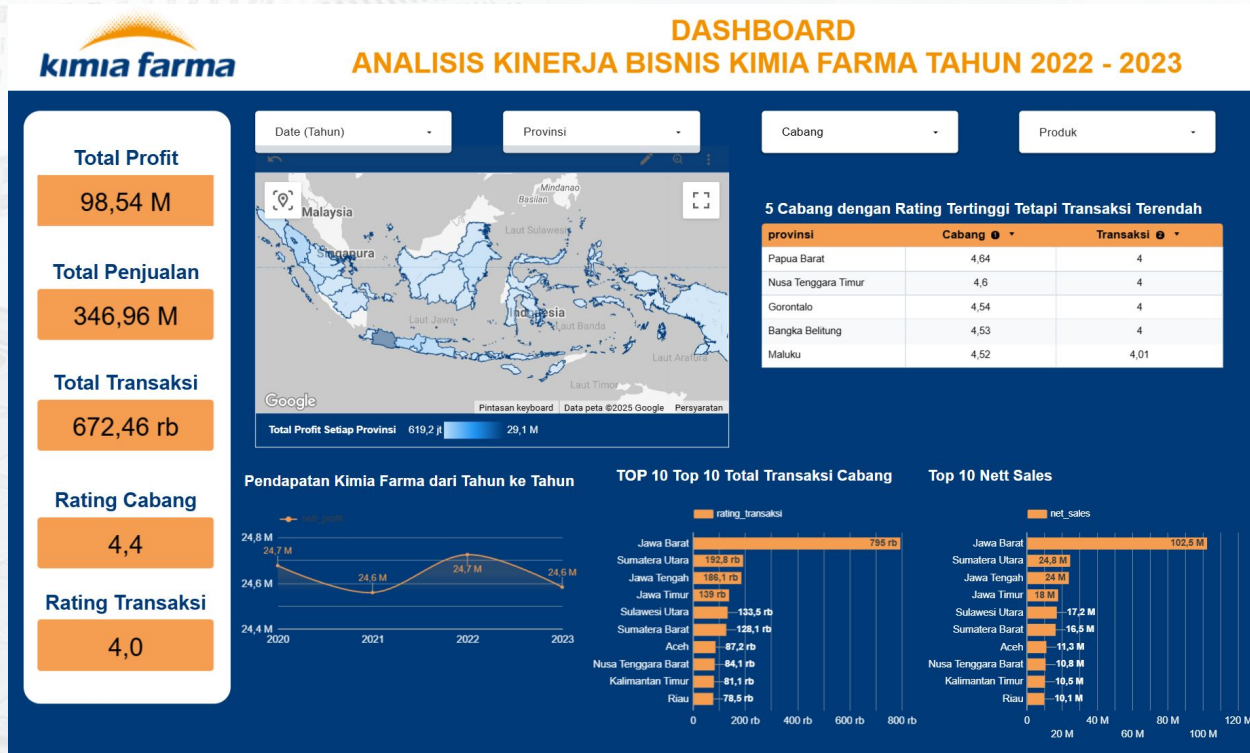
kimia farma

DASHBOARD
ANALISIS KINERJA BISNIS KIMIA FARMA TAHUN 2022 - 2023

Total Profit
98,54 M

Total Penjualan
346,96 M

Total Transaksi
672,46 rb

Rating Cabang
4,4

Rating Transaksi
4,0

Date (Tahun)
Provinsi
Cabang
Produk

Mindanao
Basilan
Malaysia
Laut Sulawesi
Singapura
Laut Jawa
Indonesia
Laut Banda
Laut Arafura
Laut Timor
Google
Pintasan keyboard Data peta ©2025 Google Persyaratan

Total Profit Setiap Provinsi 619,2 jt 29,1 M

5 Cabang dengan Rating Tertinggi Tetapi Transaksi Terendah

| provinsi | Cabang | Transaksi |
|---|---|---|
| Papua Barat | 4,64 | 4 |
| Nusa Tenggara Timur | 4,6 | 4 |
| Gorontalo | 4,54 | 4 |
| Bangka Belitung | 4,53 | 4 |
| Maluku | 4,52 | 4,01 |

Pendapatan Kimia Farma dari Tahun ke Tahun
net_profit
24,8 M
24,6 M
24,4 M
24,7 M
24,6 M
24,7 M
24,6 M
2020 2021 2022 2023

TOP 10 Top 10 Total Transaksi Cabang
rating_transaksi
Jawa Barat 795 rb
Sumatera Utara 192,8 rb
Jawa Tengah 186,1 rb
Jawa Timur 139 rb
Sulawesi Utara 133,5 rb
Sumatera Barat 128,1 rb
Aceh 87,2 rb
Nusa Tenggara Barat 84,1 rb
Kalimantan Timur 81,1 rb
Riau 78,5 rb
0 200 rb 400 rb 600 rb 800 rb

Top 10 Nett Sales
net_sales
Jawa Barat 102,5 M
Sumatera Utara 24,8 M
Jawa Tengah 24 M
Jawa Timur 18 M
Sulawesi Utara 17,2 M
Sumatera Barat 16,5 M
Aceh 11,3 M
Nusa Tenggara Barat 10,8 M
Kalimantan Timur 10,5 M
Riau 10,1 M
0 20 M 40 M 60 M 80 M 100 M 120 M